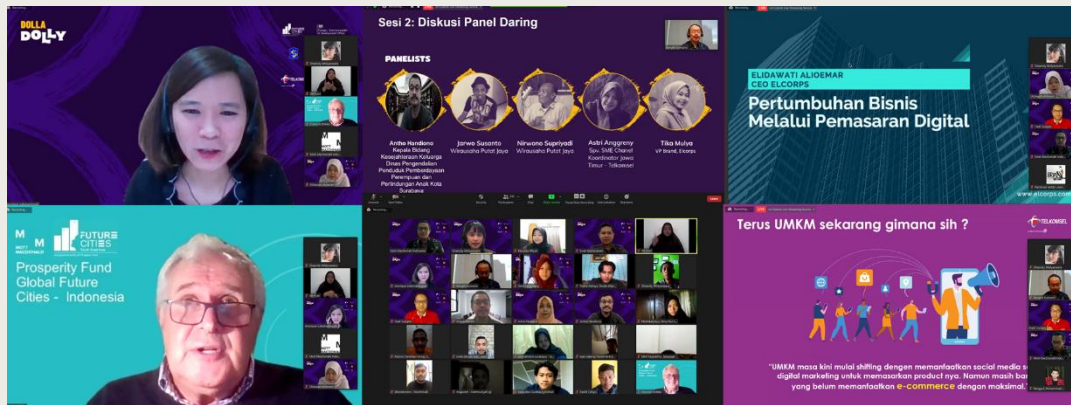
DOLLA DOLLY

Sesi 2: Diskusi Panel Daring

PANELISTS

Antho Handono
Kepala Bidang Kesejahteraan Keluarga Dinas Pengendalian Penduduk Pemberdayaan Perempuan dan Perlindungan Anak Kota Surabaya

Jarwo Susanto
Wirausaha Putat Jaya

Nirwono Supriyadi
Wirausaha Putat Jaya

Astri Anggreny
Spv. SME Channel Koordinator Jawa Timur - Telkomsel

Tika Mulya
VP Brand, Elcorps

ELIDAWATI ALIOEMAR
CEO ELCORPS

Pertumbuhan Bisnis Melalui Pemasaran Digital

www.elcorps.com

MOTT MACDONALD

FUTURE CITIES

Prosperity Fund Global Future Cities - Indonesia

Terus UMKM sekarang gimana sih ?

TELKOMSEL

"UMKM masa kini mulai shifting dengan memanfaatkan social media s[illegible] digital marketing untuk memasarkan product nya. Namun masih ba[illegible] yang belum memanfaatkan e-commerce dengan maksimal.